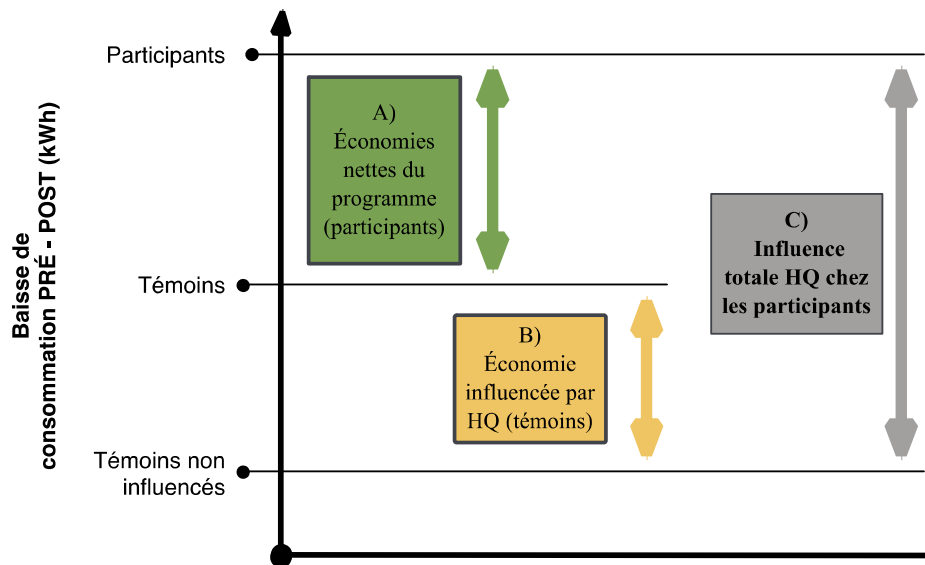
Baisse de consommation PRÉ - POST (kWh)

Participants

Témoins

Témoins non influencés

A) Économies nettes du programme (participants)

B) Économie influencée par HQ (témoins)

C) Influence totale HQ chez les participants